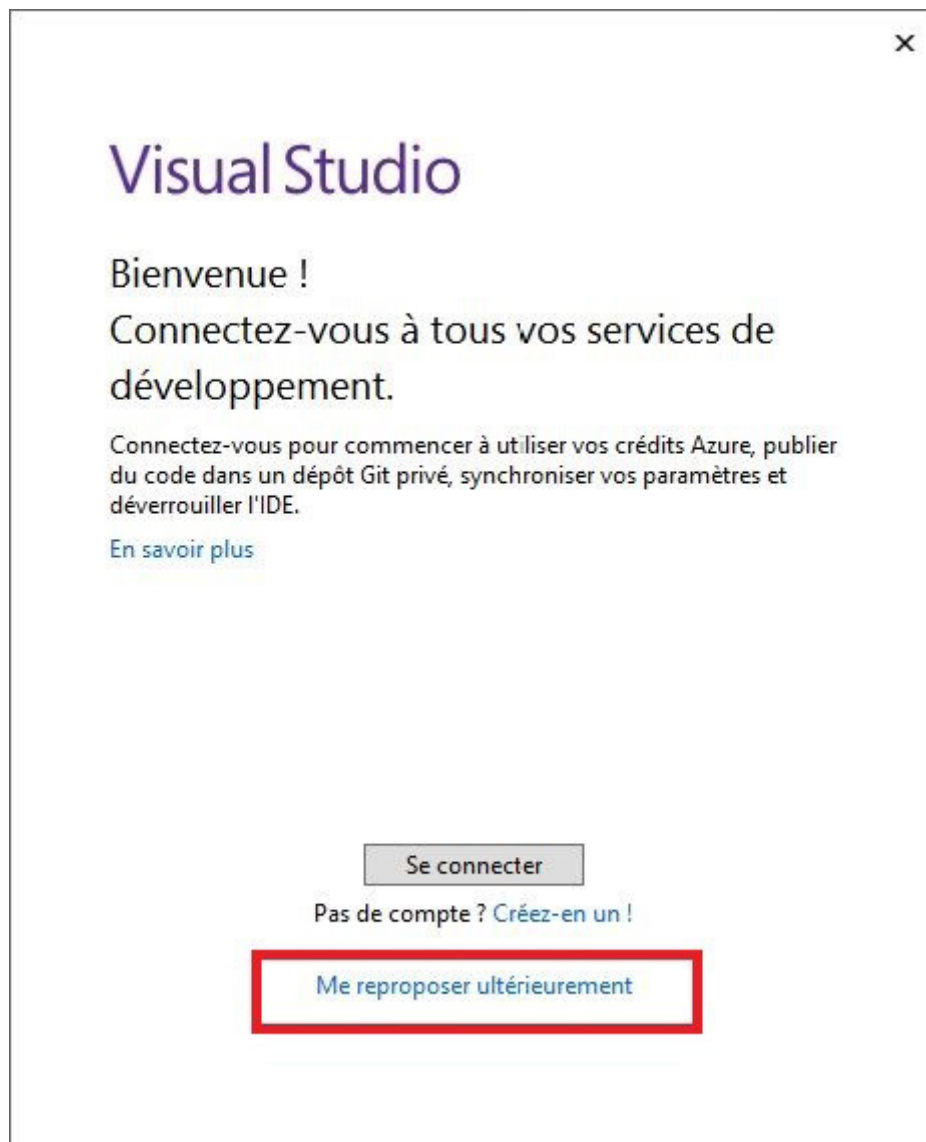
×

Visual Studio

Bienvenue !
Connectez-vous à tous vos services de développement.

Connectez-vous pour commencer à utiliser vos crédits Azure, publier du code dans un dépôt Git privé, synchroniser vos paramètres et déverrouiller l'IDE.

En savoir plus

Se connecter

Pas de compte ? Créez-en un !

Me reproposer ultérieurement